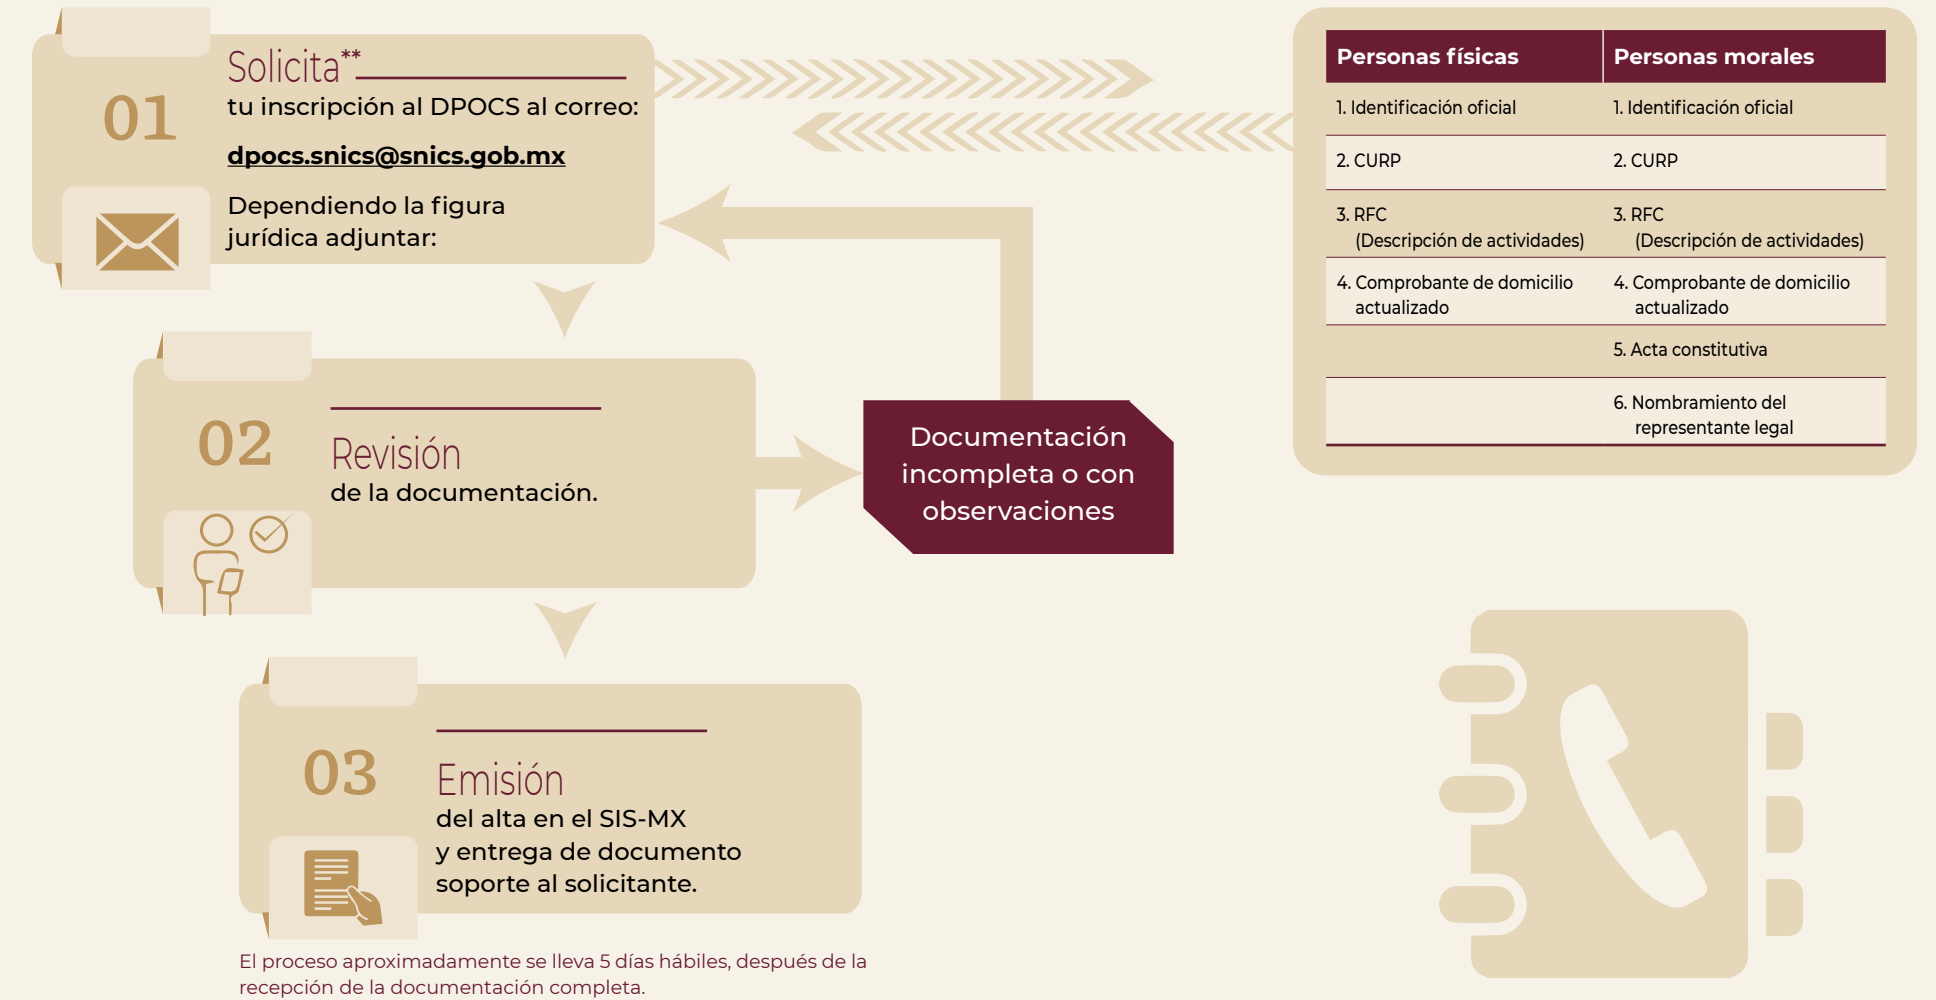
01

Solicita**

tu inscripción al DPOCS al correo:

dpocs.snics@snics.gob.mx

Dependiendo la figura jurídica adjuntar:

| Personas físicas | Personas morales |
|---|---|
| 1. Identificación oficial | 1. Identificación oficial |
| 2. CURP | 2. CURP |
| 3. RFC (Descripción de actividades) | 3. RFC (Descripción de actividades) |
| 4. Comprobante de domicilio actualizado | 4. Comprobante de domicilio actualizado |
| | 5. Acta constitutiva |
| | 6. Nombramiento del representante legal |

02

Revisión

de la documentación.

Documentación incompleta o con observaciones

03

Emisión

del alta en el SIS-MX y entrega de documento soporte al solicitante.

El proceso aproximadamente se lleva 5 días hábiles, después de la recepción de la documentación completa.